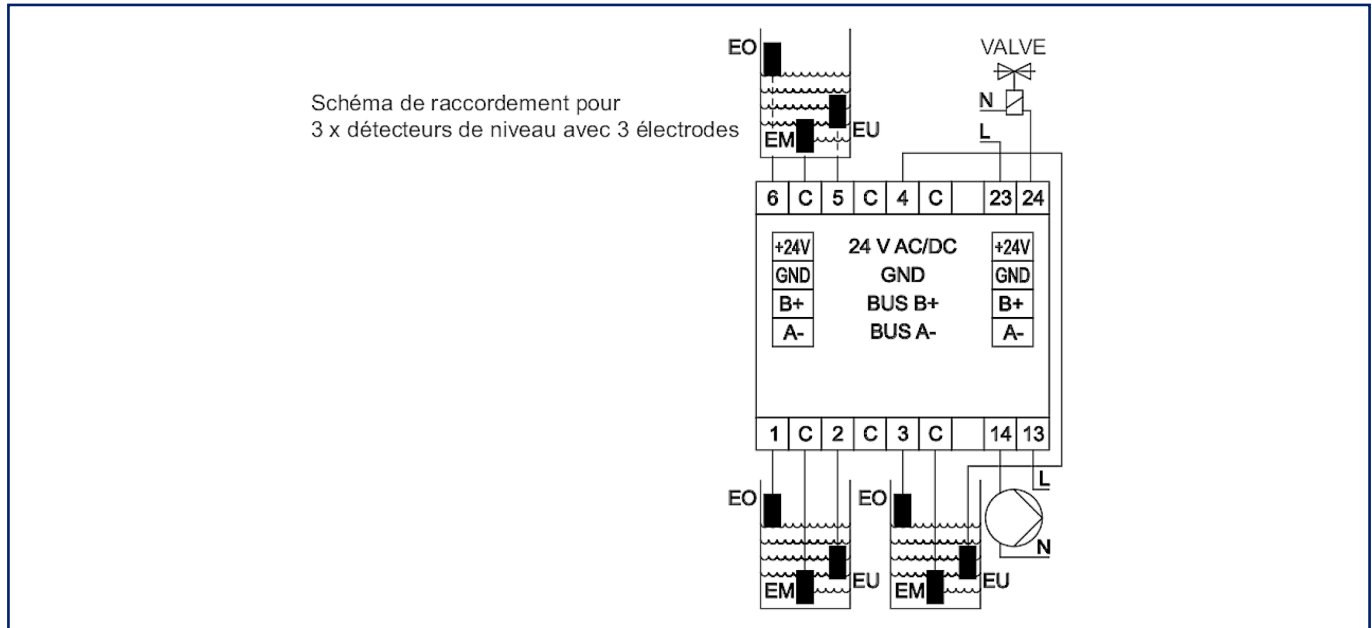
Schéma de raccordement pour
3 x détecteurs de niveau avec 3 électrodes

EO
EU
EM

VALVE
N
L

| 6 | C | 5 | C | 4 | C |  | 23 | 24 |
|---|---|---|---|---|---|---|---|---|

+24V
GND
B+
A-

24 V AC/DC
GND
BUS B+
BUS A-

+24V
GND
B+
A-

| 1 | C | 2 | C | 3 | C |  | 14 | 13 |
|---|---|---|---|---|---|---|---|---|

EO
EU
EM

EO
EU
EM

L
N